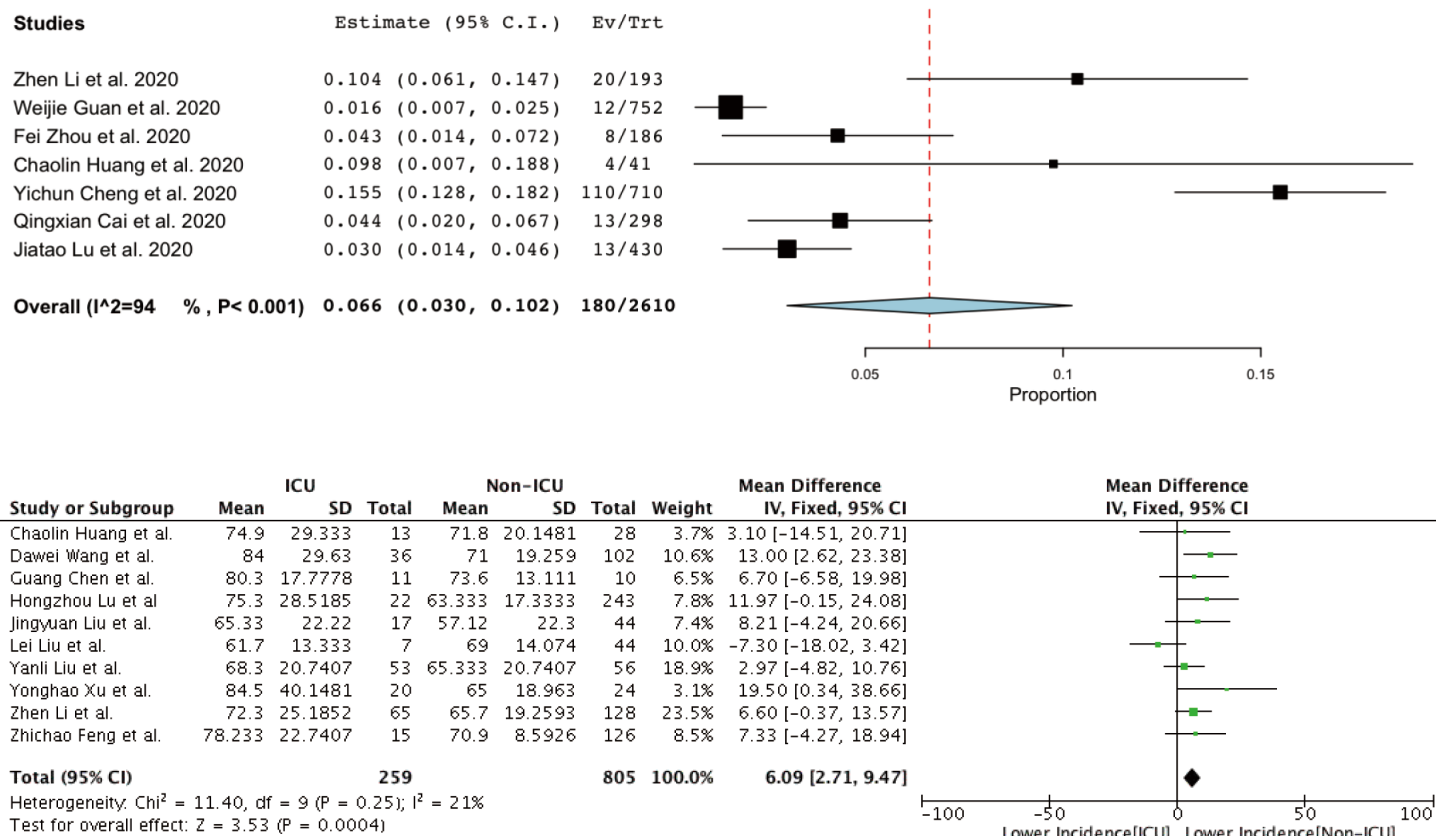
| Studies | Estimate (95% C.I.) | Ev/Trt |
|---|---|---|
| Zhen Li et al. 2020 | 0.104 (0.061, 0.147) | 20/193 |
| Weijie Guan et al. 2020 | 0.016 (0.007, 0.025) | 12/752 |
| Fei Zhou et al. 2020 | 0.043 (0.014, 0.072) | 8/186 |
| Chaolin Huang et al. 2020 | 0.098 (0.007, 0.188) | 4/41 |
| Yichun Cheng et al. 2020 | 0.155 (0.128, 0.182) | 110/710 |
| Qingxian Cai et al. 2020 | 0.044 (0.020, 0.067) | 13/298 |
| Jiatao Lu et al. 2020 | 0.030 (0.014, 0.046) | 13/430 |
| Overall (I^2=94 %, P< 0.001) | 0.066 (0.030, 0.102) | 180/2610 |

0.05 0.1 0.15
Proportion

| Study or Subgroup | ICU Mean | ICU SD | ICU Total | Non-ICU Mean | Non-ICU SD | Non-ICU Total | Weight | Mean Difference IV, Fixed, 95% CI |
|---|---|---|---|---|---|---|---|---|
| Chaolin Huang et al. | 74.9 | 29.333 | 13 | 71.8 | 20.1481 | 28 | 3.7% | 3.10 [-14.51, 20.71] |
| Dawei Wang et al. | 84 | 29.63 | 36 | 71 | 19.259 | 102 | 10.6% | 13.00 [2.62, 23.38] |
| Guang Chen et al. | 80.3 | 17.7778 | 11 | 73.6 | 13.111 | 10 | 6.5% | 6.70 [-6.58, 19.98] |
| Hongzhou Lu et al | 75.3 | 28.5185 | 22 | 63.333 | 17.3333 | 243 | 7.8% | 11.97 [-0.15, 24.08] |
| Jingyuan Liu et al. | 65.33 | 22.22 | 17 | 57.12 | 22.3 | 44 | 7.4% | 8.21 [-4.24, 20.66] |
| Lei Liu et al. | 61.7 | 13.333 | 7 | 69 | 14.074 | 44 | 10.0% | -7.30 [-18.02, 3.42] |
| Yanli Liu et al. | 68.3 | 20.7407 | 53 | 65.333 | 20.7407 | 56 | 18.9% | 2.97 [-4.82, 10.76] |
| Yonghao Xu et al. | 84.5 | 40.1481 | 20 | 65 | 18.963 | 24 | 3.1% | 19.50 [0.34, 38.66] |
| Zhen Li et al. | 72.3 | 25.1852 | 65 | 65.7 | 19.2593 | 128 | 23.5% | 6.60 [-0.37, 13.57] |
| Zhichao Feng et al. | 78.233 | 22.7407 | 15 | 70.9 | 8.5926 | 126 | 8.5% | 7.33 [-4.27, 18.94] |
| Total (95% CI) | | | 259 | | | 805 | 100.0% | 6.09 [2.71, 9.47] |

Heterogeneity: $Chi^2 = 11.40$, df = 9 (P = 0.25); $I^2 = 21\%$
Test for overall effect: Z = 3.53 (P = 0.0004)

Mean Difference
IV, Fixed, 95% CI
-100 -50 0 50 100
Lower Incidence[ICU] Lower Incidence[Non-ICU]